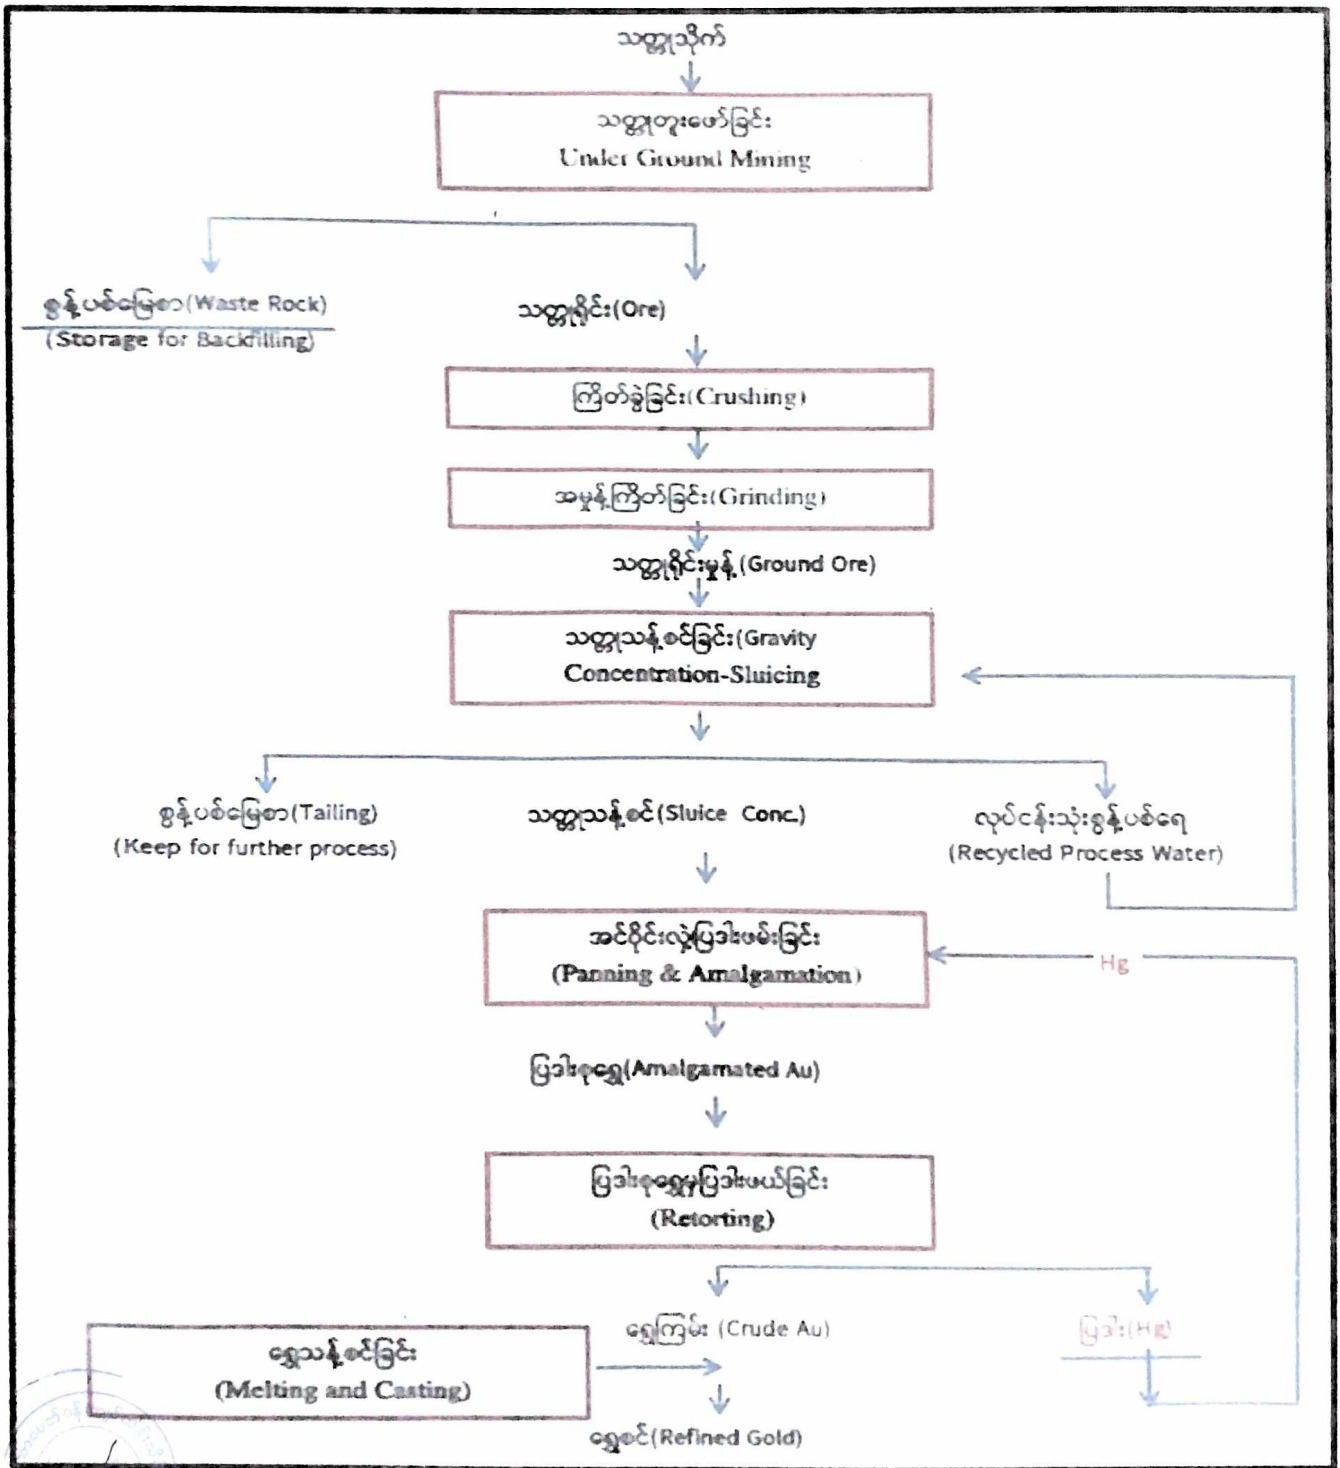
သတ္တုသိုက်

သတ္တုတူးဖော်ခြင်း
Under Ground Mining

စွန့်ပစ်မြေစာ(Waste Rock)
(Storage for Backfilling)

သတ္တုရိုင်း(Ore)

ကြိတ်ခွဲခြင်း(Crushing)

အမှုန့်ကြိတ်ခြင်း(Grinding)

သတ္တုရိုင်းမှုန့်(Ground Ore)

သတ္တုသန့်စင်ခြင်း(Gravity Concentration-Sluicing

စွန့်ပစ်မြေစာ(Tailing)
(Keep for further process)

သတ္တုသန့်စင်(Sluice Conc.)

လုပ်ငန်းသုံးစွန့်ပစ်ရေ
(Recycled Process Water)

အင်ဖိုင်းလှဲ့ပြဒါးဖမ်းခြင်း
(Panning & Amalgamation)

Hg

ပြဒါးစုရွှေ(Amalgamated Au)

ပြဒါးစုရွှေမှပြဒါးဖယ်ခြင်း
(Retorting)

ရွှေကြမ်း (Crude Au)

ပြဒါး(Hg)

ရွှေသန့်စင်ခြင်း
(Melting and Casting)

ရွှေစင်(Refined Gold)